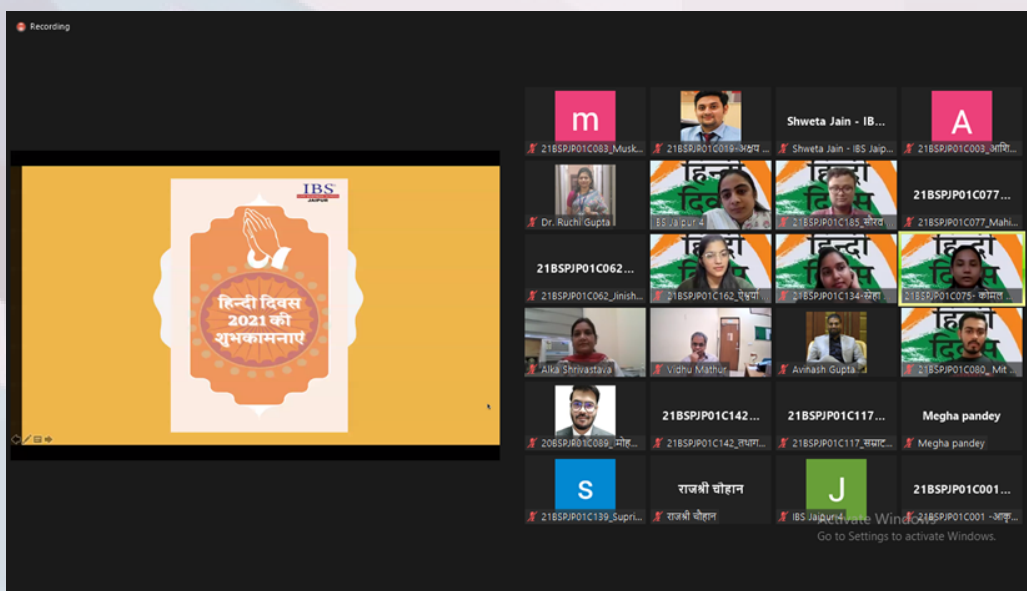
Recording

IBS
JAIPUR

हिन्दी दिवस
2021 की
शुभकामनाएं

m
21BSPJP01C083_Musk...

21BSPJP01C019-अक्षय ...

Shweta Jain - IBS ...
Shweta Jain - IBS Jaip...

A
21BSPJP01C003_आशि...

Dr. Ruchi Gupta

IBS Jaipur 4

21BSPJP01C185_सौरव

21BSPJP01C077...
21BSPJP01C077_Mahi...

21BSPJP01C062...
21BSPJP01C062_Jinish...

21BSPJP01C162_ऐश्वर्या

21BSPJP01C134-स्नेहा

21BSPJP01C075- कोमल ...

Alka Shrivastava

Vidhu Mathur

Avinash Gupta

21BSPJP01C080_ Mit ...

20BSPJP01C089_ मोह...

21BSPJP01C142...
21BSPJP01C142_लधाग...

21BSPJP01C117...
21BSPJP01C117_सम्राट...

Megha pandey
Megha pandey

S
21BSPJP01C139_Supri...

राजश्री चौहान
राजश्री चौहान

J
IBS Jaipur4

21BSPJP01C001...
21BSPJP01C001 -आकु...

Activate Windows
Go to Settings to activate Windows.